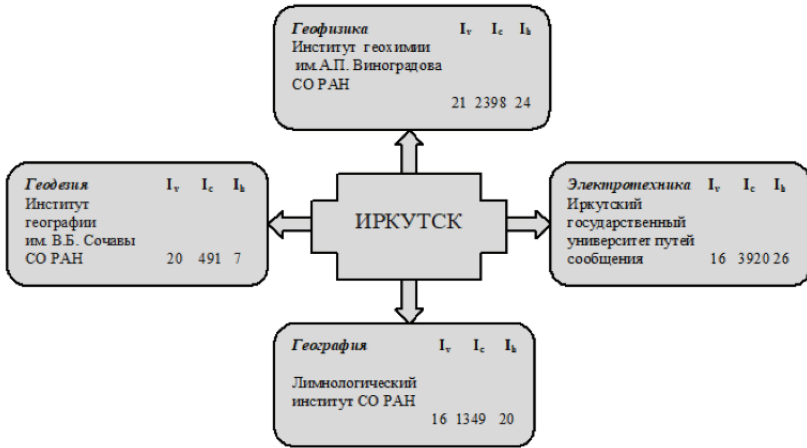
Геофизика $I_v$ $I_c$ $I_h$
Институт геохимии им.А.П. Виноградова СО РАН
21 2398 24

Геодезия $I_v$ $I_c$ $I_h$
Институт географии им. В.Б. Сочавы СО РАН 20 491 7

ИРКУТСК

Электротехника $I_v$ $I_c$ $I_h$
Иркутский государственный университет путей сообщения 16 3920 26

География $I_v$ $I_c$ $I_h$
Лимнологический институт СО РАН
16 1349 20